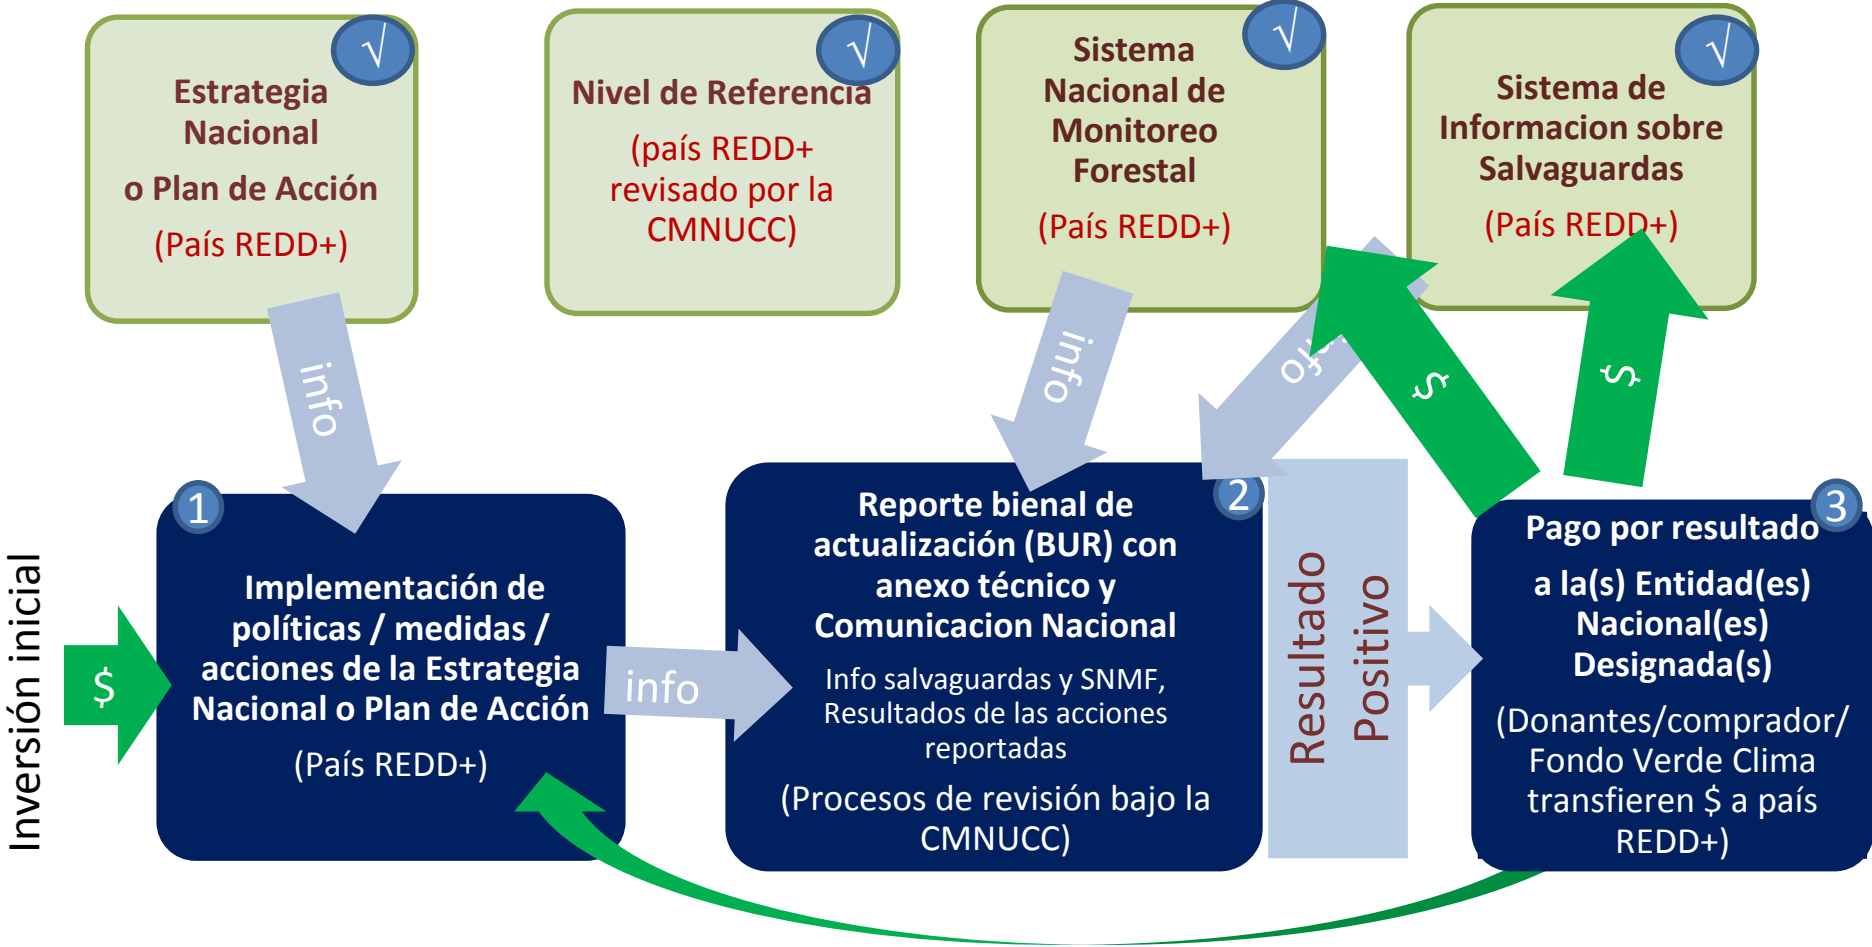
Estrategia Nacional
o Plan de Acción
(País REDD+)

√

Nivel de Referencia
(país REDD+ revisado por la CMNUCC)

√

Sistema Nacional de Monitoreo Forestal
(País REDD+)

√

Sistema de Informacion sobre Salvaguardas
(País REDD+)

√

info

info

info

$

$

Inversión inicial

$

1
Implementación de políticas / medidas / acciones de la Estrategia Nacional o Plan de Acción
(País REDD+)

info

2
Reporte bienal de actualización (BUR) con anexo técnico y Comunicacion Nacional
Info salvaguardas y SNMF, Resultados de las acciones reportadas
(Procesos de revisión bajo la CMNUCC)

Resultado Positivo

3
Pago por resultado
a la(s) Entidad(es) Nacional(es) Designada(s)
(Donantes/comprador/ Fondo Verde Clima transfieren $ a país REDD+)